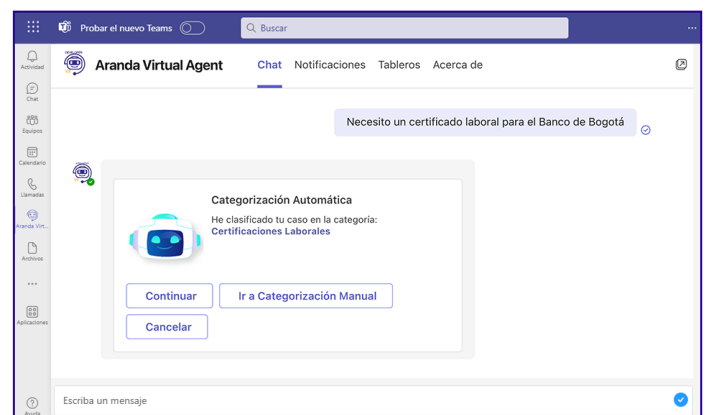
Probar el nuevo Teams

Buscar

...

Actividad

Chat

Equipos

Calendario

Llamadas

Aranda Virt...

Archivos

...

Aplicaciones

Ayuda

Aranda Virtual Agent

Chat

Notificaciones

Tableros

Acerca de

Necesito un certificado laboral para el Banco de Bogotá

Categorización Automática

He clasificado tu caso en la categoría:
Certificaciones Laborales

Continuar

Ir a Categorización Manual

Cancelar

Escriba un mensaje